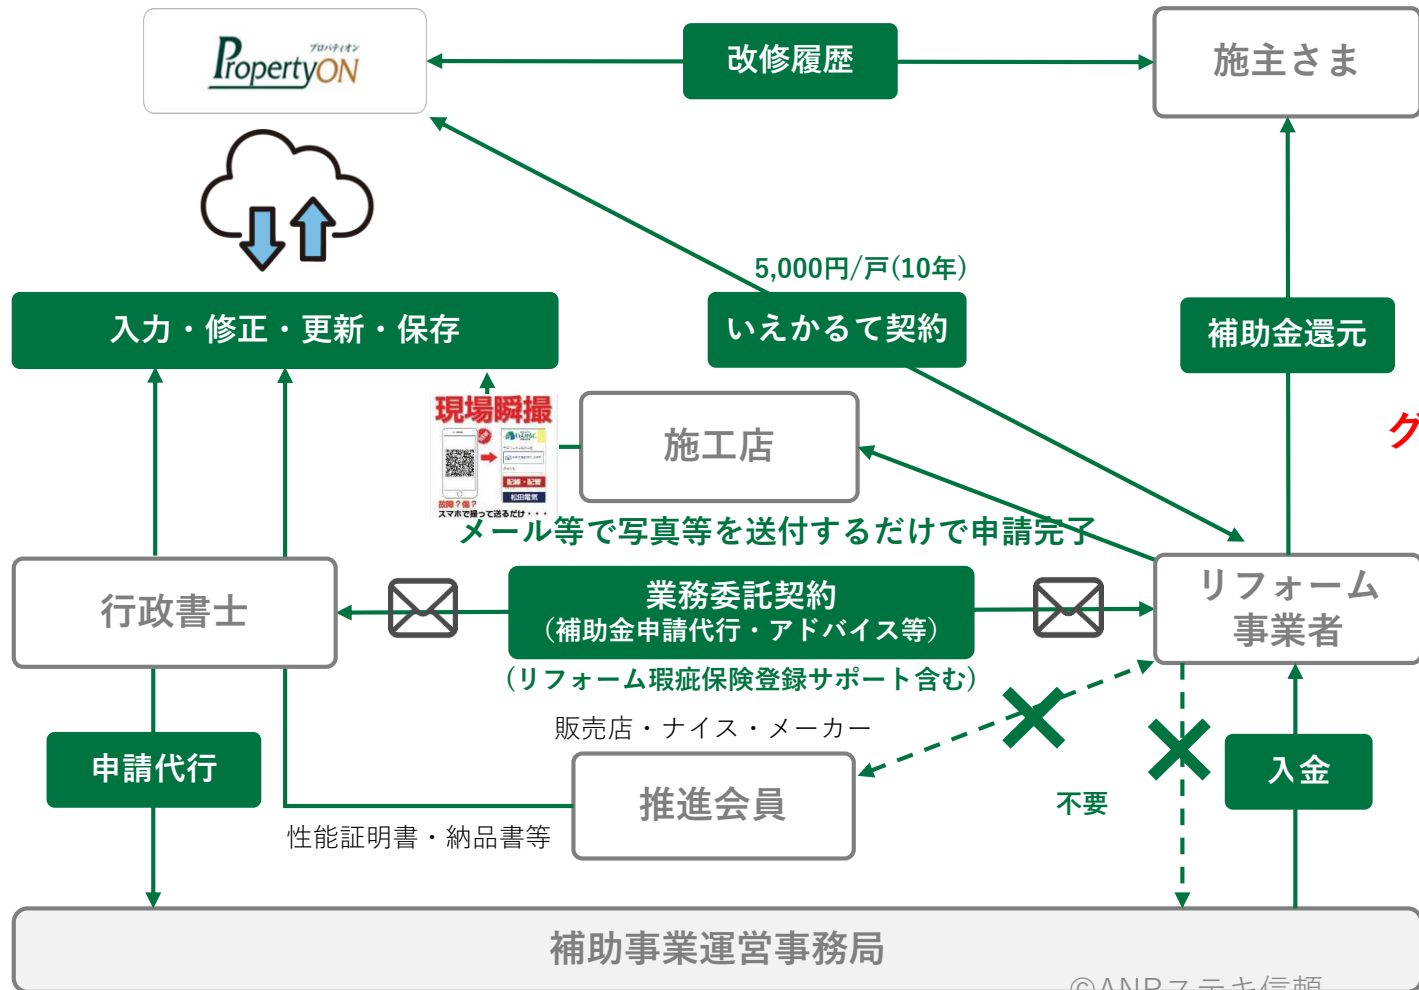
プロパティオン
PropertyON

改修履歴

施主さま

5,000円/戸(10年)

入力・修正・更新・保存

いえかるて契約

補助金還元

現場瞬撮

故障？傷？
スマホで撮って送るだけ・・・

施工店

グ

メール等で写真等を送付するだけで申請完了

行政書士

業務委託契約
（補助金申請代行・アドバイス等）

（リフォーム瑕疵保険登録サポート含む）

リフォーム
事業者

販売店・ナイス・メーカー

申請代行

推進会員

不要

入金

性能証明書・納品書等

補助事業運営事務局

©ANDステキ信頼